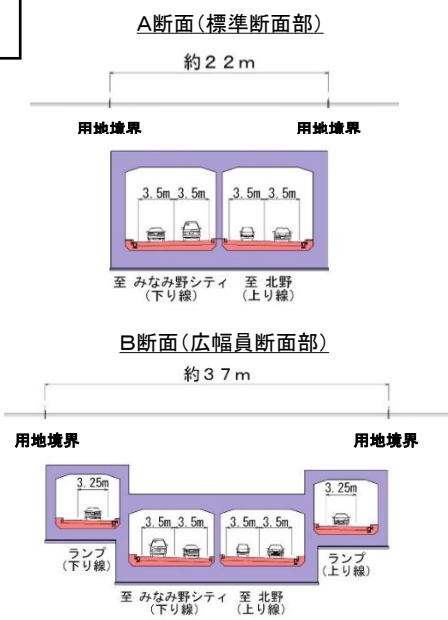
A断面(標準断面部)

約22m

用地境界

用地境界

3.5m 3.5m 3.5m 3.5m

至 みなみ野シティ (下り線)

至 北野 (上り線)

B断面(広幅員断面部)

約37m

用地境界

用地境界

3.25m

3.5m 3.5m 3.5m 3.5m

3.25m

ランプ (下り線)

ランプ (上り線)

至 みなみ野シティ (下り線)

至 北野 (上り線)